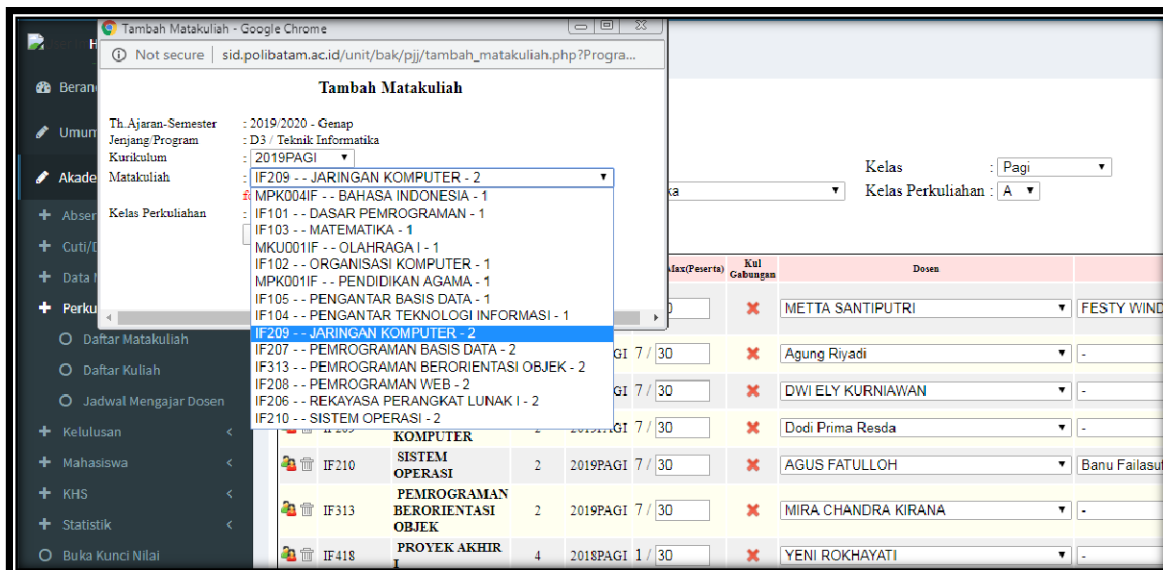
Tambah Matakuliah - Google Chrome
Not secure | sid.polibatam.ac.id/unit/bak/pjj/tambah_matakuliah.php?Progra...

Tambah Matakuliah

Th.Ajaran-Semester : 2019/2020 - Genap
Jenjang/Program : D3 / Teknik Informatika
Kurikulum : 2019PAGI
Matakuliah : IF209 - - JARINGAN KOMPUTER - 2
Kelas Perkuliahan :

MPK004IF - - BAHASA INDONESIA - 1
IF101 - - DASAR PEMROGRAMAN - 1
IF103 - - MATEMATIKA - 1
MKU001IF - - OLAHRAGA I - 1
IF102 - - ORGANISASI KOMPUTER - 1
MPK001IF - - PENDIDIKAN AGAMA - 1
IF105 - - PENGANTAR BASIS DATA - 1
IF104 - - PENGANTAR TEKNOLOGI INFORMASI - 1
IF209 - - JARINGAN KOMPUTER - 2
IF207 - - PEMROGRAMAN BASIS DATA - 2
IF313 - - PEMROGRAMAN BERORIENTASI OBJEK - 2
IF208 - - PEMROGRAMAN WEB - 2
IF206 - - REKAYASA PERANGKAT LUNAK I - 2
IF210 - - SISTEM OPERASI - 2

Beranda
Umum
Akademik
Absen
Cuti/D
Data
Perku
Daftar Matakuliah
Daftar Kuliah
Jadwal Mengajar Dosen
Kelulusan
Mahasiswa
KHS
Statistik
Buka Kunci Nilai

Kelas : Pagi
Kelas Perkuliahan : A

Max(Peserta) | Kul Gabungan | Dosen

| | | | | | | |
|---|---|---|---|---|---|---|
| | | | | 0 | METTA SANTIPUTRI | FESTY WIND |
| | | | GI | 7 / 30 | Agung Riyadi | - |
| | | | GI | 7 / 30 | DWI ELY KURNIAWAN | - |
| IF209 | KOMPUTER | 2 | 2019PAGI | 7 / 30 | Dodi Prima Resda | - |
| IF210 | SISTEM OPERASI | 2 | 2019PAGI | 7 / 30 | AGUS FATULLOH | Banu Failasu |
| IF313 | PEMROGRAMAN BERORIENTASI OBJEK | 2 | 2019PAGI | 7 / 30 | MIRA CHANDRA KIRANA | - |
| IF418 | PROYEK AKHIR I | 4 | 2018PAGI | 1 / 30 | YENI ROKHAYATI | - |